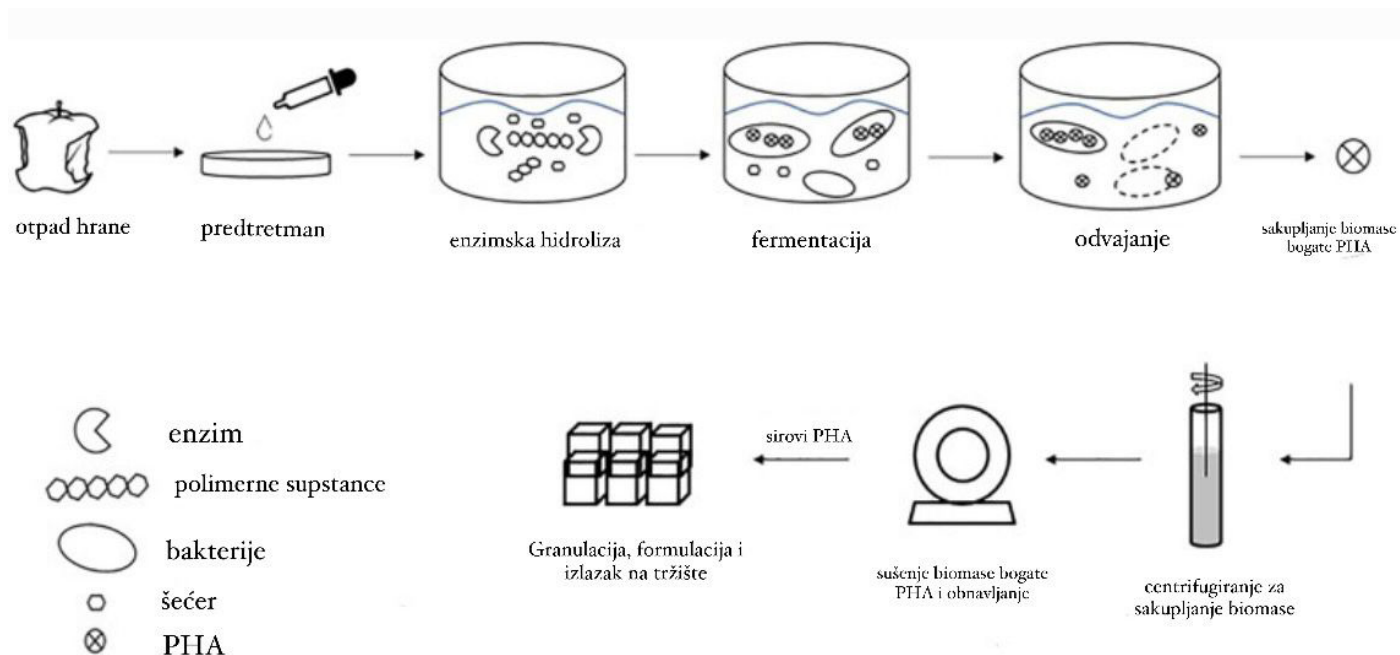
otpad hrane

predtretman

enzimska hidroliza

fermentacija

odvajanje

sakupljanje biomase bogate PHA

centrifugiranje za sakupljanje biomase

sušenje biomase bogate PHA i obnavljanje

sirovi PHA

Granulacija, formulacija i izlazak na tržište

enzim

polimerne supstance

bakterije

šećer

PHA